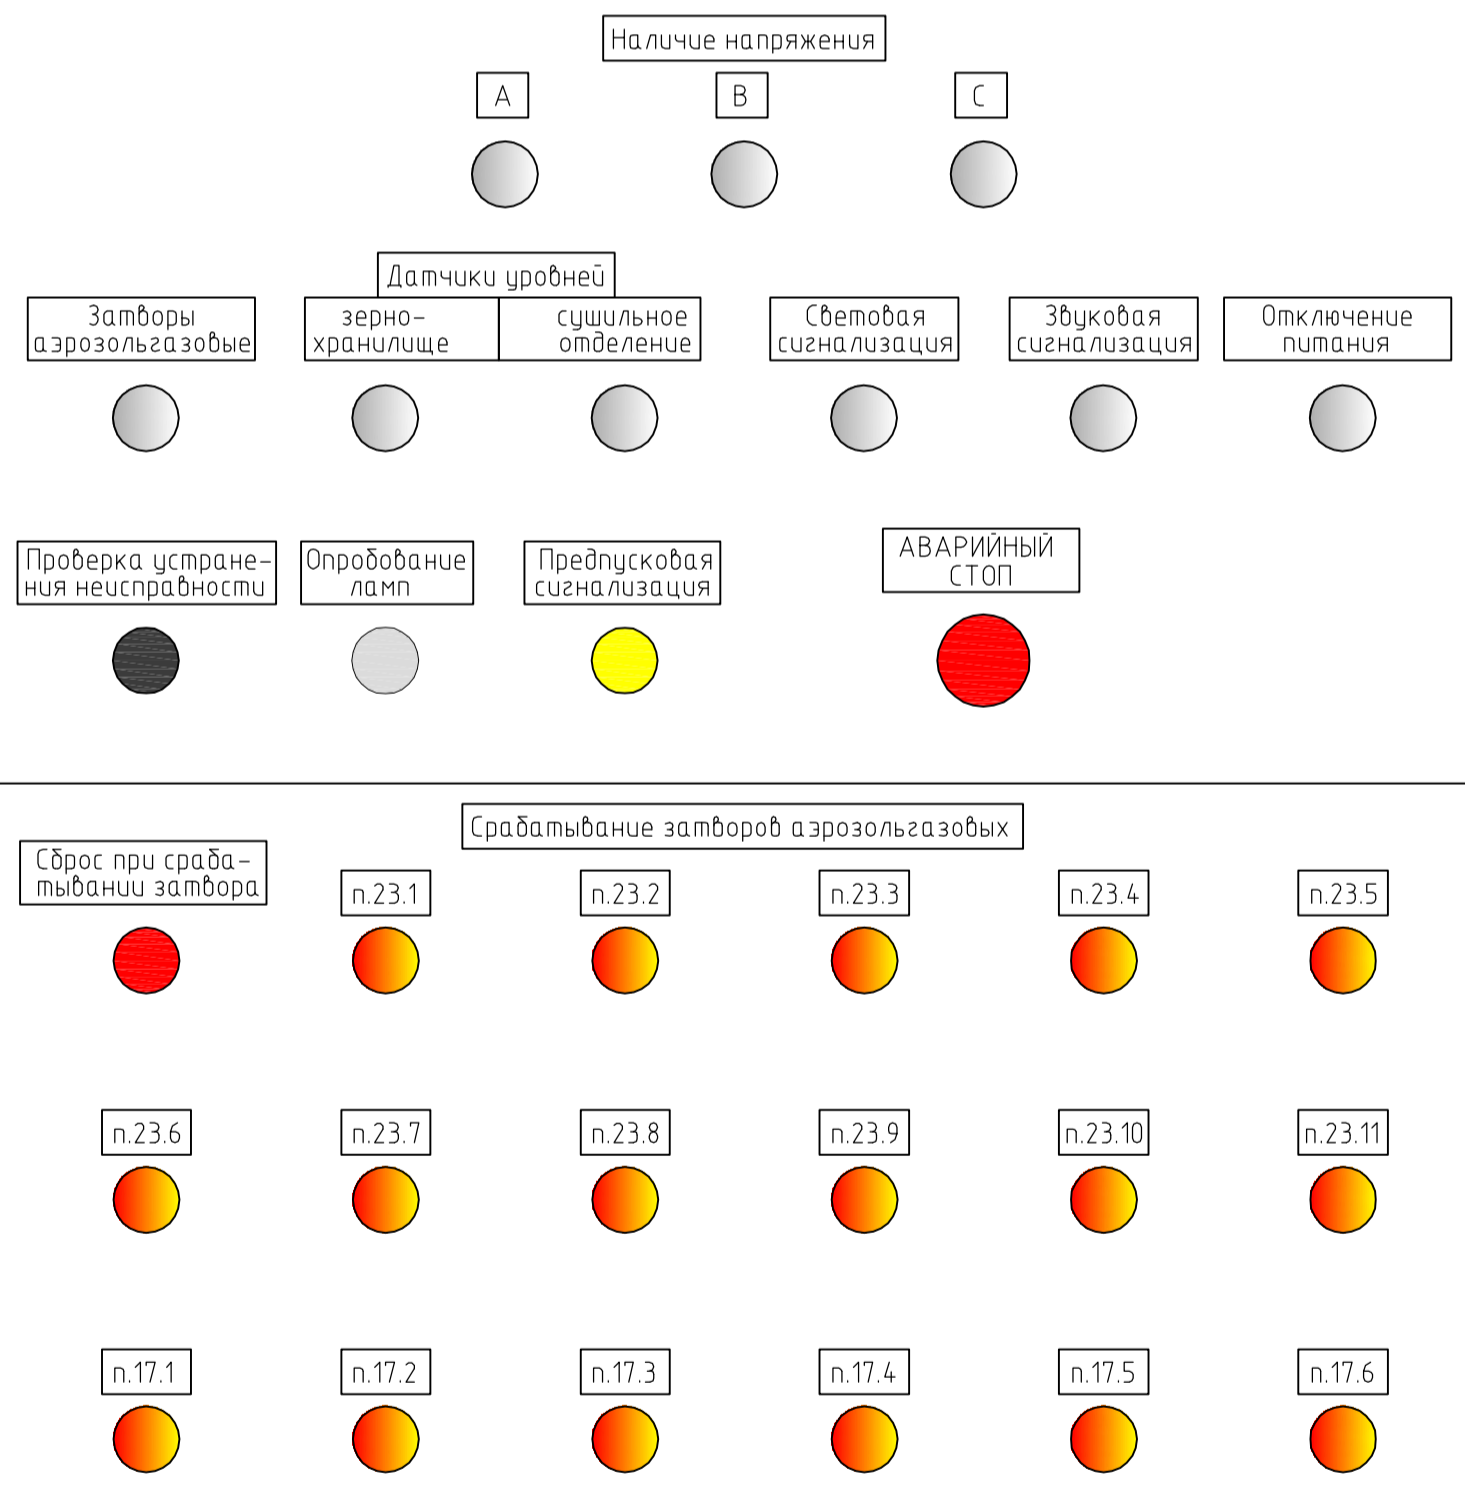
Наличие напряжения

A

B

C

Датчики уровней

Затворы аэрозольгазовые

зерно-хранилище

сушильное отделение

Световая сигнализация

Звуковая сигнализация

Отключение питания

Проверка устранения неисправности

Опробование ламп

Предпусковая сигнализация

АВАРИЙНЫЙ СТОП

Срабатывание затворов аэрозольгазовых

Сброс при срабатывании затвора

п.23.1

п.23.2

п.23.3

п.23.4

п.23.5

п.23.6

п.23.7

п.23.8

п.23.9

п.23.10

п.23.11

п.17.1

п.17.2

п.17.3

п.17.4

п.17.5

п.17.6